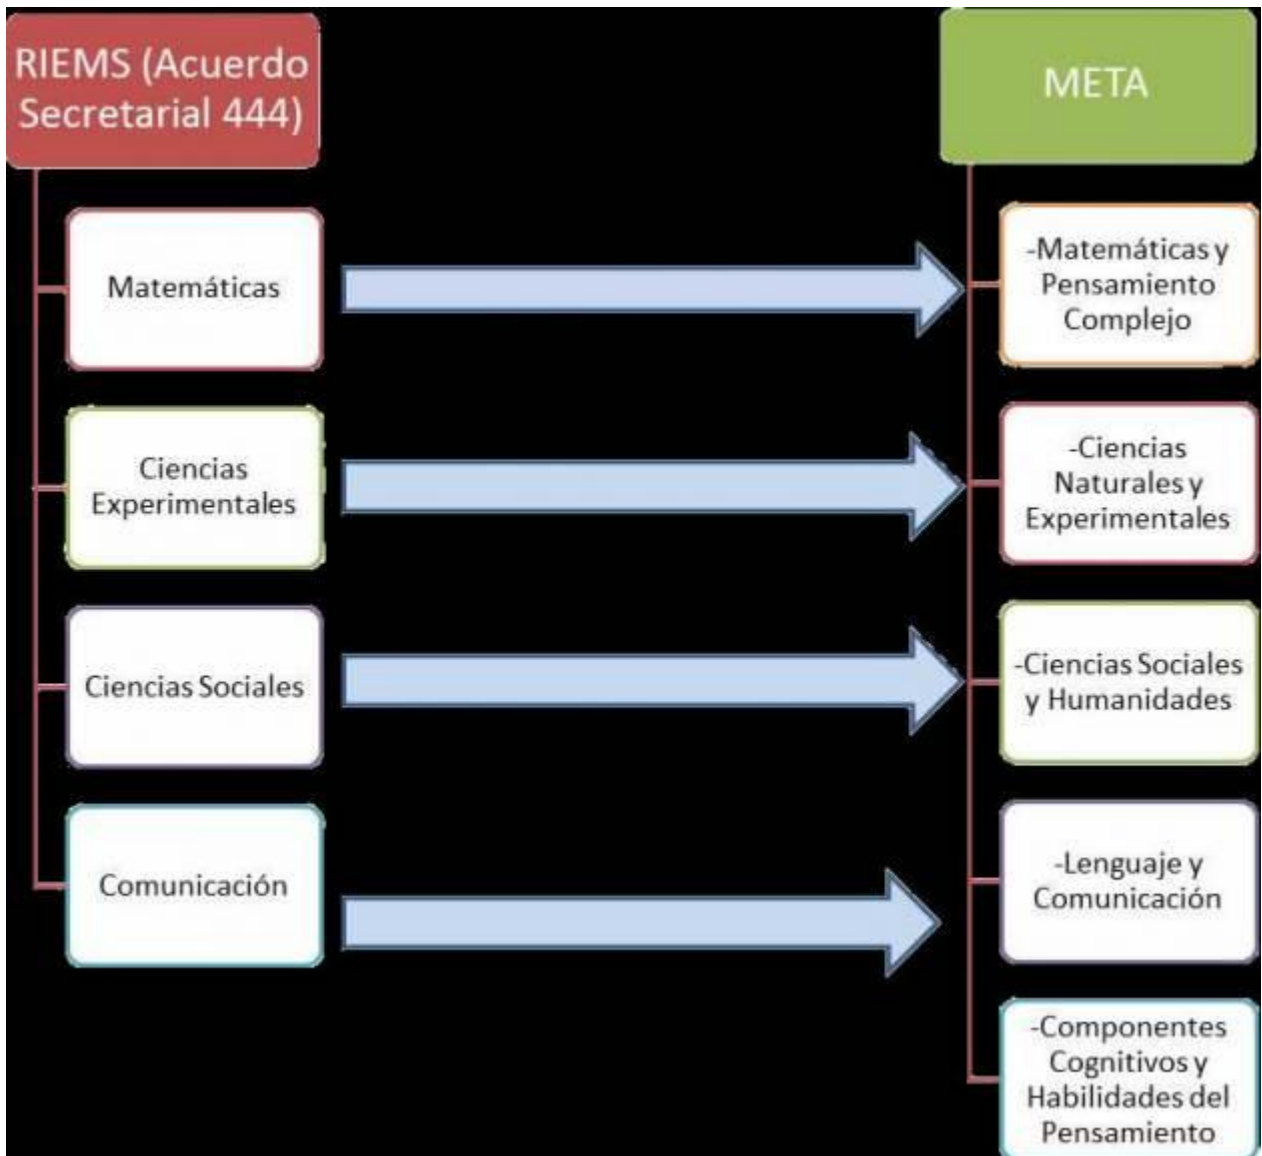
RIEMS (Acuerdo Secretarial 444)

Matemáticas

Ciencias Experimentales

Ciencias Sociales

Comunicación

META

-Matemáticas y Pensamiento Complejo

-Ciencias Naturales y Experimentales

-Ciencias Sociales y Humanidades

-Lenguaje y Comunicación

-Componentes Cognitivos y Habilidades del Pensamiento